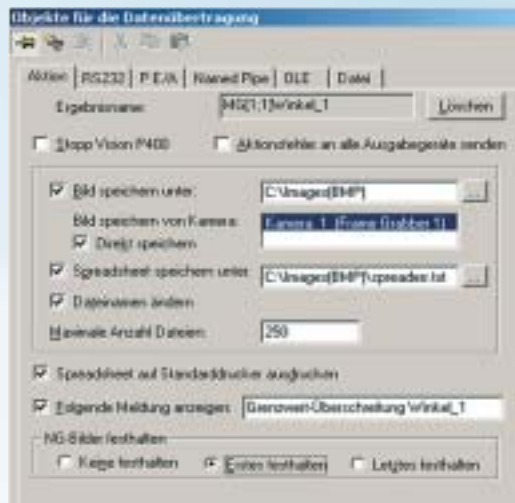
Objekte für die Datenübertragung

Aktion | RS232 | P E/A | Named Pipe | DLE | Datei

Ergebnisname: MG[1;1]Winkel_1 Löschen

Stopp Vision P400
Aktionsfehler an alle Ausgabegeräte senden

Bild speichern unter: C:\Images\BMP\ ...
Bild speichern von Kamera: Kamera_1 (Frame Grabber 1)
Direkt speichern
Spreadsheet speichern unter: C:\Images\BMP\spreadsh.txt ...
Dateinamen ändern
Maximale Anzahl Dateien: 250

Spreadsheet auf Standarddrucker ausdrucken

Folgende Meldung anzeigen: Grenzwert-Überschreitung Winkel_1

NG-Bilder festhalten
Keine festhalten
Erstes festhalten
Letztes festhalten